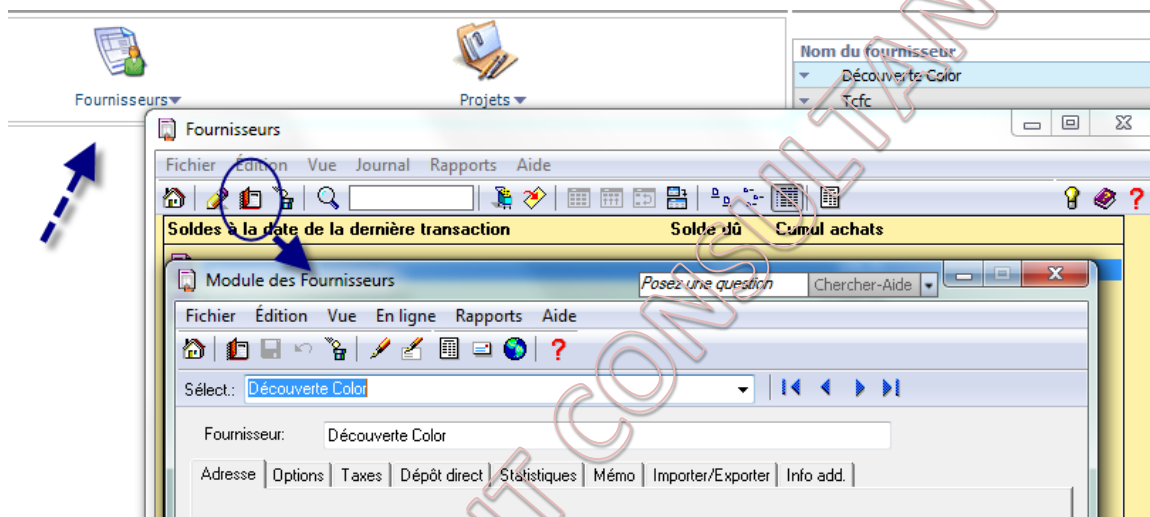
Fournisseurs

Projets

Nom du fournisseur
Découverte Color
Tcfc

Fournisseurs

Fichier Édition Vue Journal Rapports Aide

Soldes à la date de la dernière transaction Solde dû Cumul achats

Module des Fournisseurs

Posez une question Chercher-Aide

Fichier Édition Vue En ligne Rapports Aide

Sélect.: Découverte Color

Fournisseur: Découverte Color

Adresse | Options | Taxes | Dépôt direct | Statistiques | Mémo | Importer/Exporter | Info add.

CONSULTAN